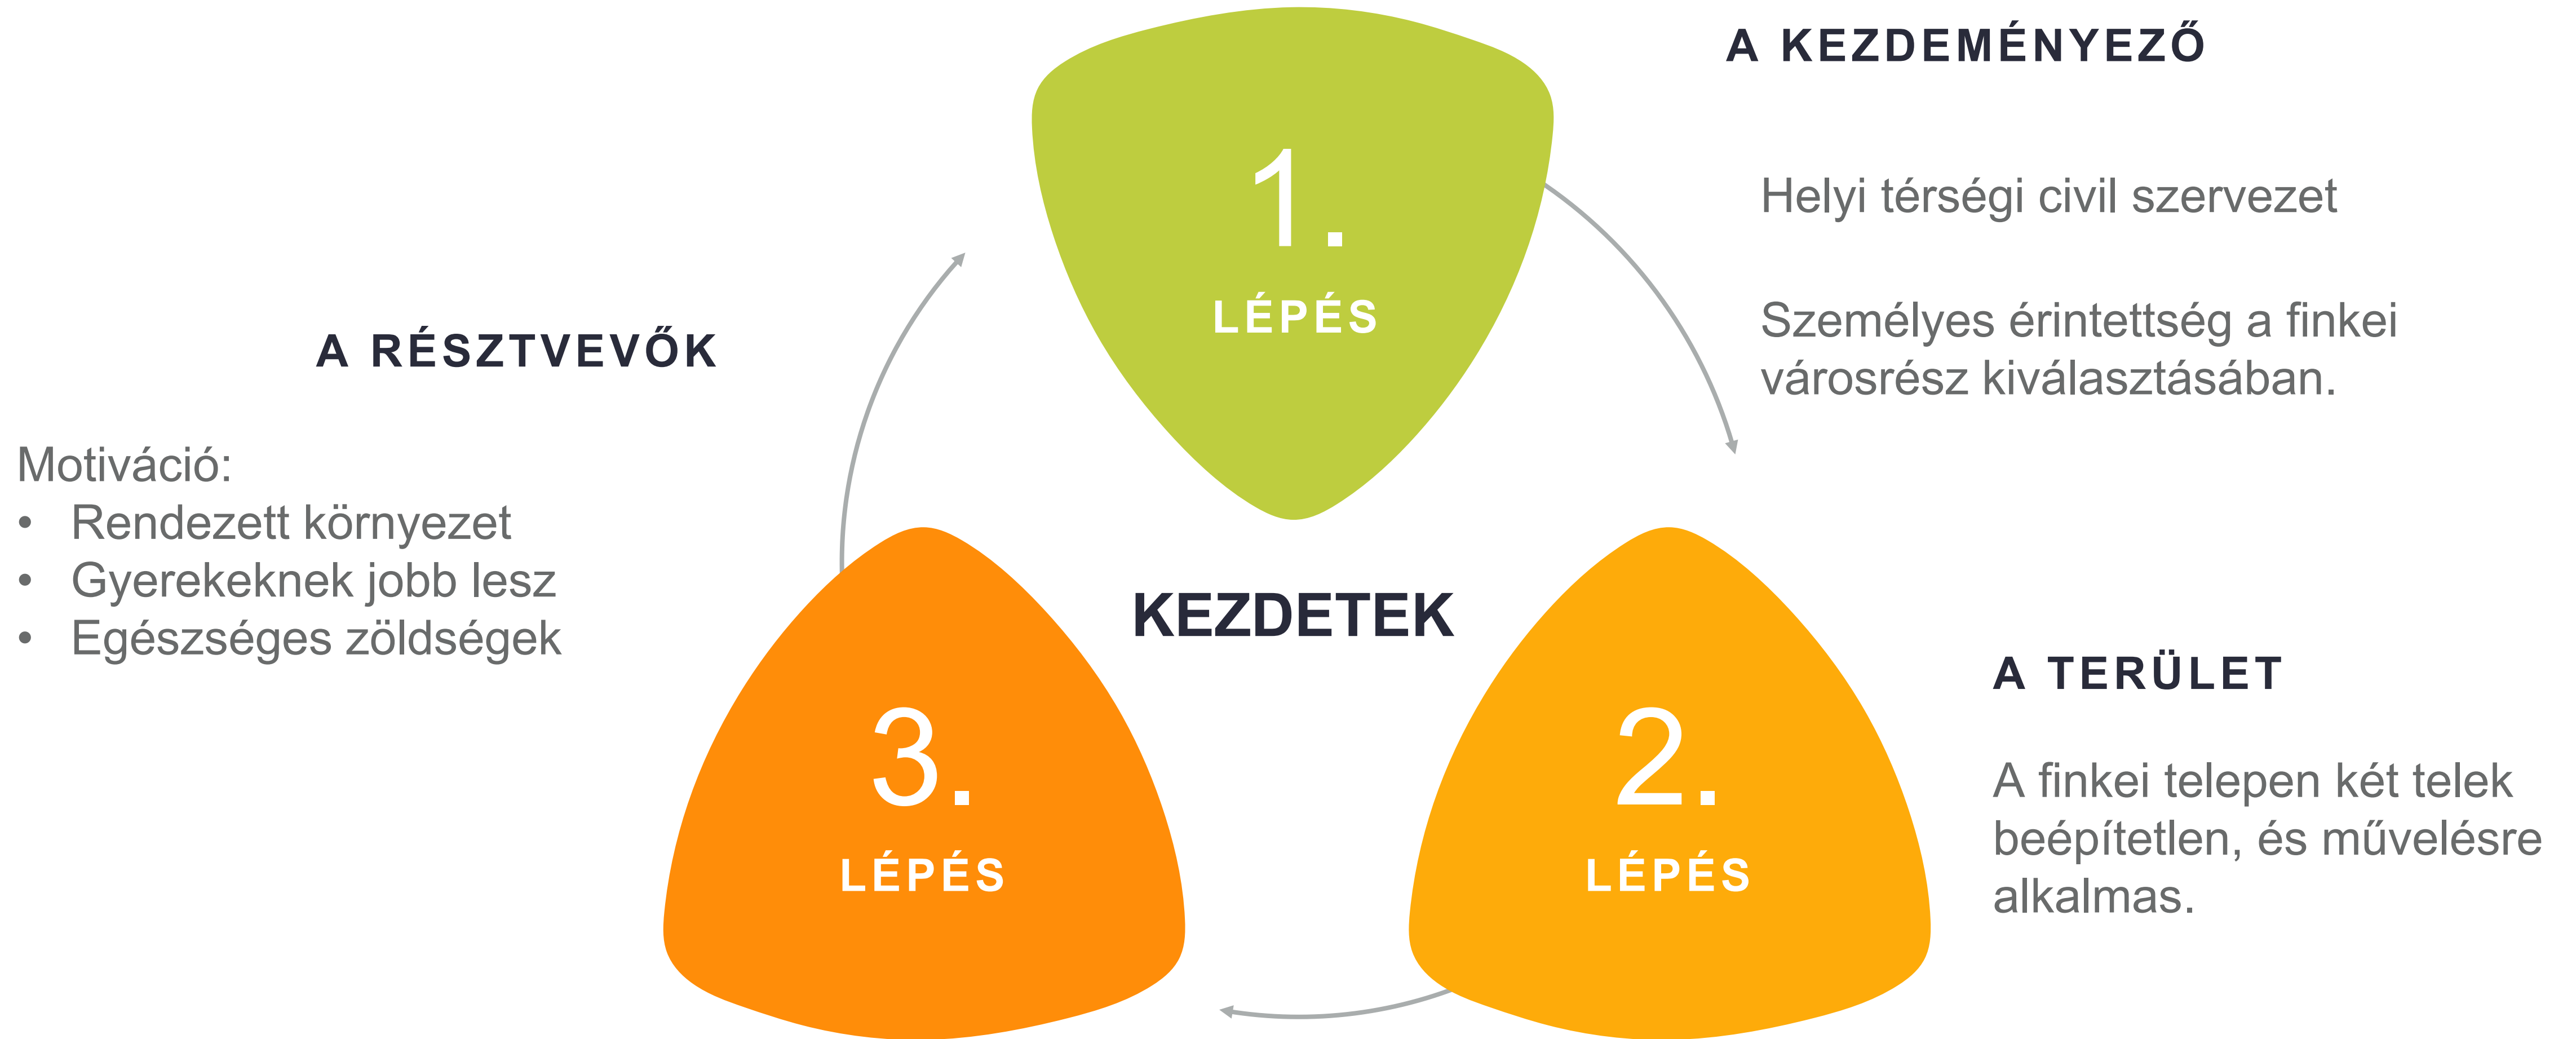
1.
LÉPÉS

A KEZDEMÉNYEZŐ

Helyi térségi civil szervezet

Személyes érintettség a finkei városrész kiválasztásában.

KEZDETEK

2.
LÉPÉS

A TERÜLET

A finkei telepen két telek beépítetlen, és művelésre alkalmas.

3.
LÉPÉS

A RÉSZTVEVŐK

Motiváció:
• Rendezett környezet
• Gyerekeknek jobb lesz
• Egészséges zöldségek